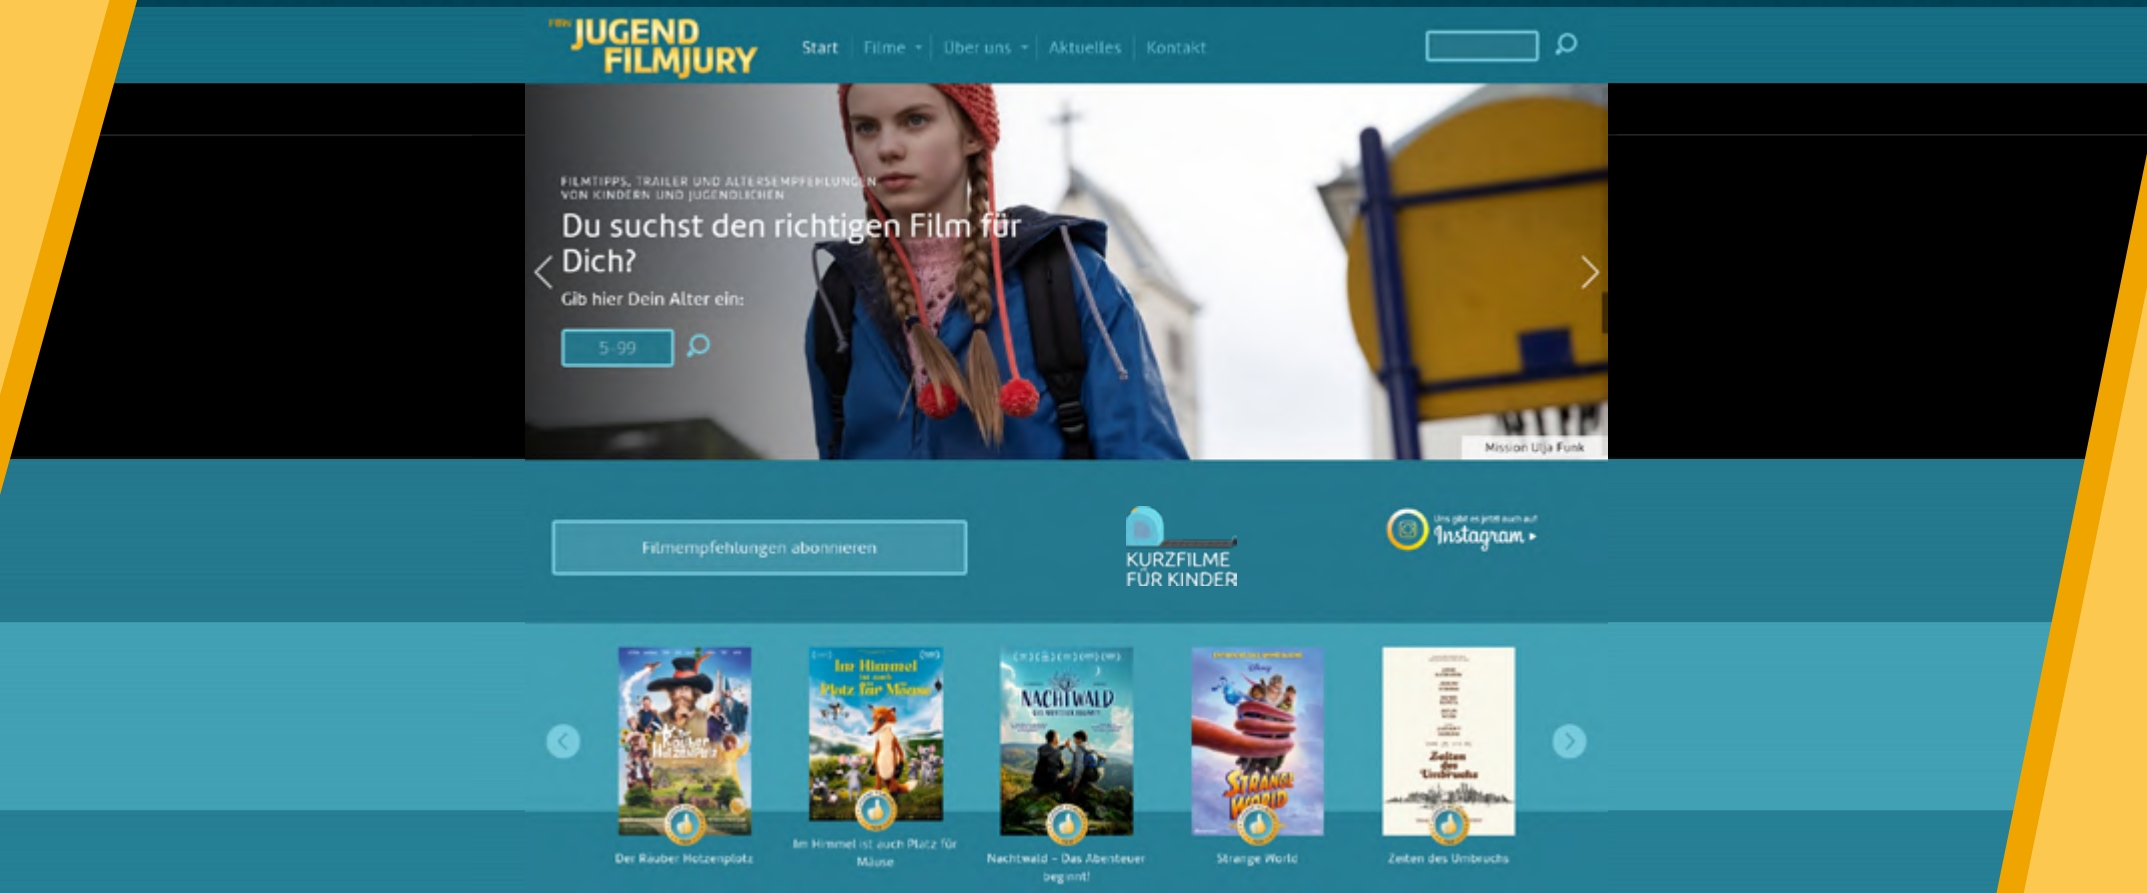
FBW JUGEND FILMJURY

Start | Filme | Über uns | Aktuelles | Kontakt

FILMTIPPS, TRAILER UND ALTERSEMPFEHLUNGEN VON KINDERN UND JUGENDLICHEN

Du suchst den richtigen Film für Dich?

Gib hier Dein Alter ein:

5-99

Mission Ulja Funk

Filmempfehlungen abonnieren

KURZFILME FÜR KINDER

Uns gibt es jetzt auch auf Instagram

Der Räuber Hotzenplotz

Im Himmel ist auch Platz für Mäuse

Nachtwald

Strange World

Zeiten des Umbruchs

Der Räuber Hotzenplotz

Im Himmel ist auch Platz für Mäuse

Nachtwald – Das Abenteuer beginnt!

Strange World

Zeiten des Umbruchs